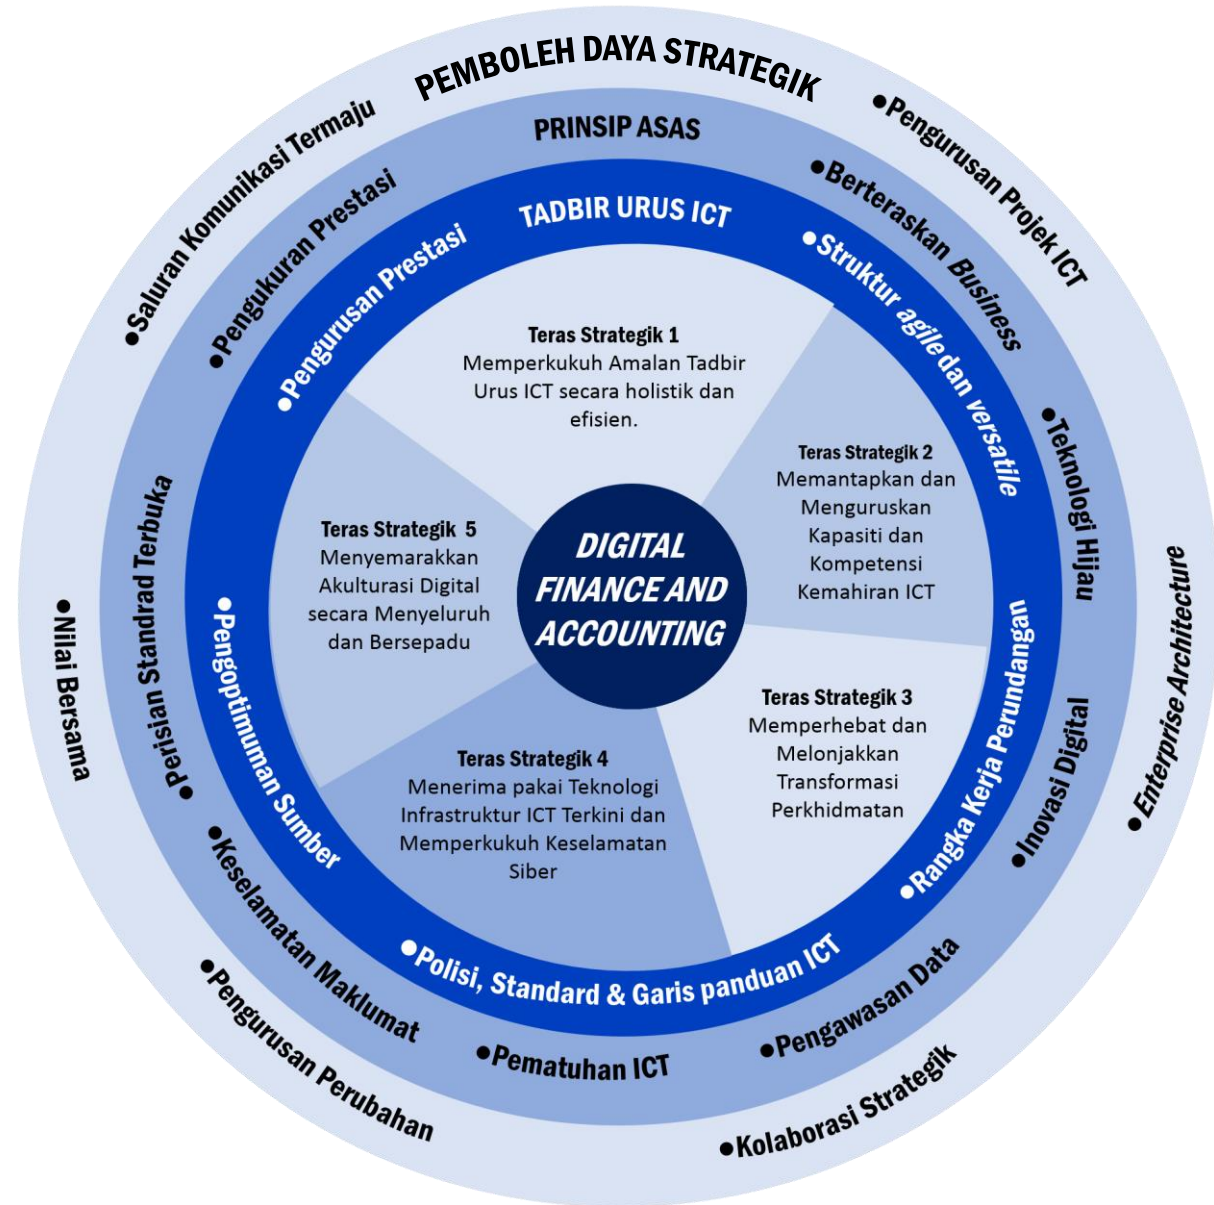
PEMBOLEH DAYA STRATEGIK

●Pengurusan Projek ICT

●Teknologi Hijau

●Enterprise Architecture

●Kolaborasi Strategik

●Pengurusan Perubahan

●Nilai Bersama

●Saluran Komunikasi Termaju

PRINSIP ASAS

●Berteraskan Business

●Inovasi Digital

●Pengawasan Data

●Pematuhan ICT

●Keselamatan Maklumat

●Perisian Standrad Terbuka

●Pengukuran Prestasi

TADBIR URUS ICT

●Struktur agile dan versatile

●Rangka Kerja Perundangan

●Polisi, Standard & Garis panduan ICT

●Pengoptimuman Sumber

●Pengurusan Prestasi

Teras Strategik 1
Memperkukuh Amalan Tadbir Urus ICT secara holistik dan efisien.

Teras Strategik 2
Memantapkan dan Menguruskan Kapasiti dan Kompetensi Kemahiran ICT

Teras Strategik 3
Memperhebat dan Melonjakkan Transformasi Perkhidmatan

Teras Strategik 4
Menerima pakai Teknologi Infrastruktur ICT Terkini dan Memperkukuh Keselamatan Siber

Teras Strategik 5
Menyemarakkan Akulturasi Digital secara Menyeluruh dan Bersepadu

DIGITAL FINANCE AND ACCOUNTING